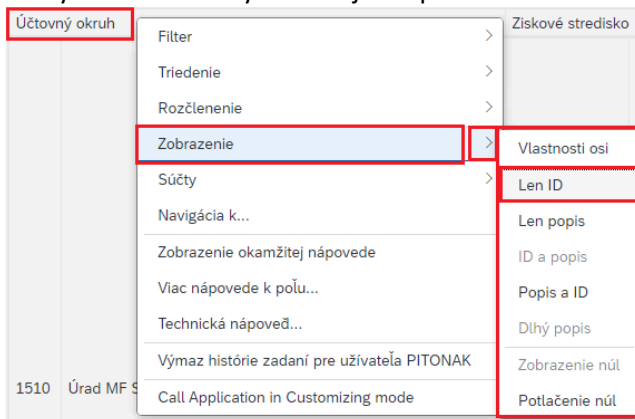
Účtovný okruh

Ziskové stredisko

Filter
Triedenie
Rozčlenenie
Zobrazenie
Súčty
Navigácia k...
Zobrazenie okamžitej nápovede
Viac nápovede k poľu...
Technická nápoveď...
Výmaz histórie zadaní pre užívateľa PITONAK
Call Application in Customizing mode

Vlastnosti osi
Len ID
Len popis
ID a popis
Popis a ID
Dlhý popis
Zobrazenie núl
Potlačenie núl

1510 Úrad MF S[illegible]